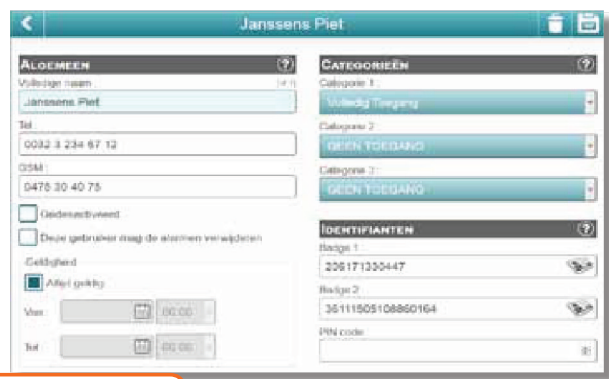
Janssens Piet

Algemeen
Volledige naam
Janssens Piet
Tel
0032 3 234 67 12
GSM
0478 30 40 75
Gedeactiveerd
Deze gebruiker mag de alarmen verwijderen
Geldigheid
Altijd geldig
Van 00:00
Tot 00:00

Categorieën
Categorie 1
Volledig Toegang
Categorie 2
GEEN TOEGANG
Categorie 3
GEEN TOEGANG

Identifianten
Badge 1
206171330447
Badge 2
36111505108860164
PIN code